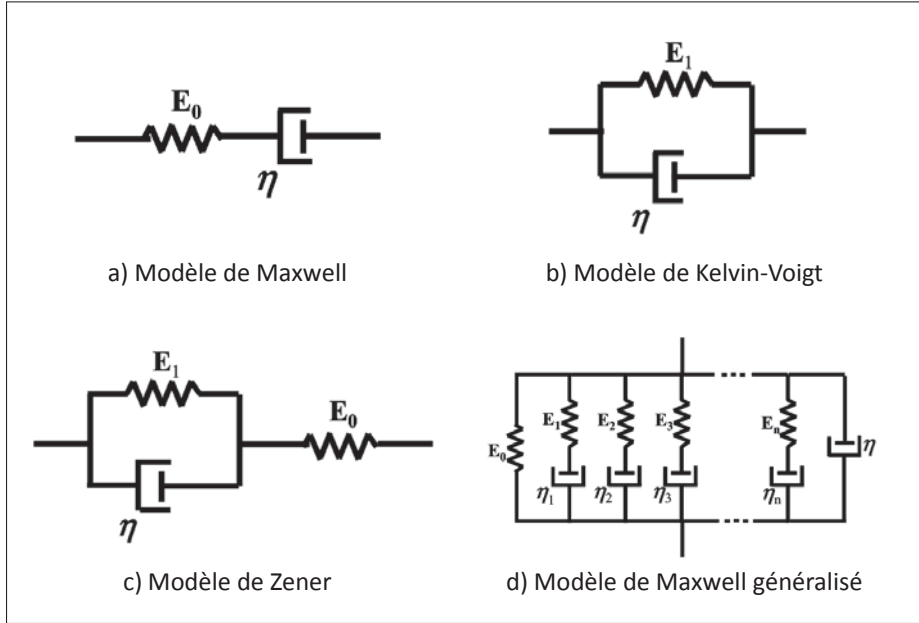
$E_0$
$\eta$
a) Modèle de Maxwell

$E_1$
$\eta$
b) Modèle de Kelvin-Voigt

$E_1$
$E_0$
$\eta$
c) Modèle de Zener

$E_0$ $E_1$ $E_2$ $E_3$ $E_n$ $\eta$
$\eta_1$ $\eta_2$ $\eta_3$ $\eta_n$
d) Modèle de Maxwell généralisé